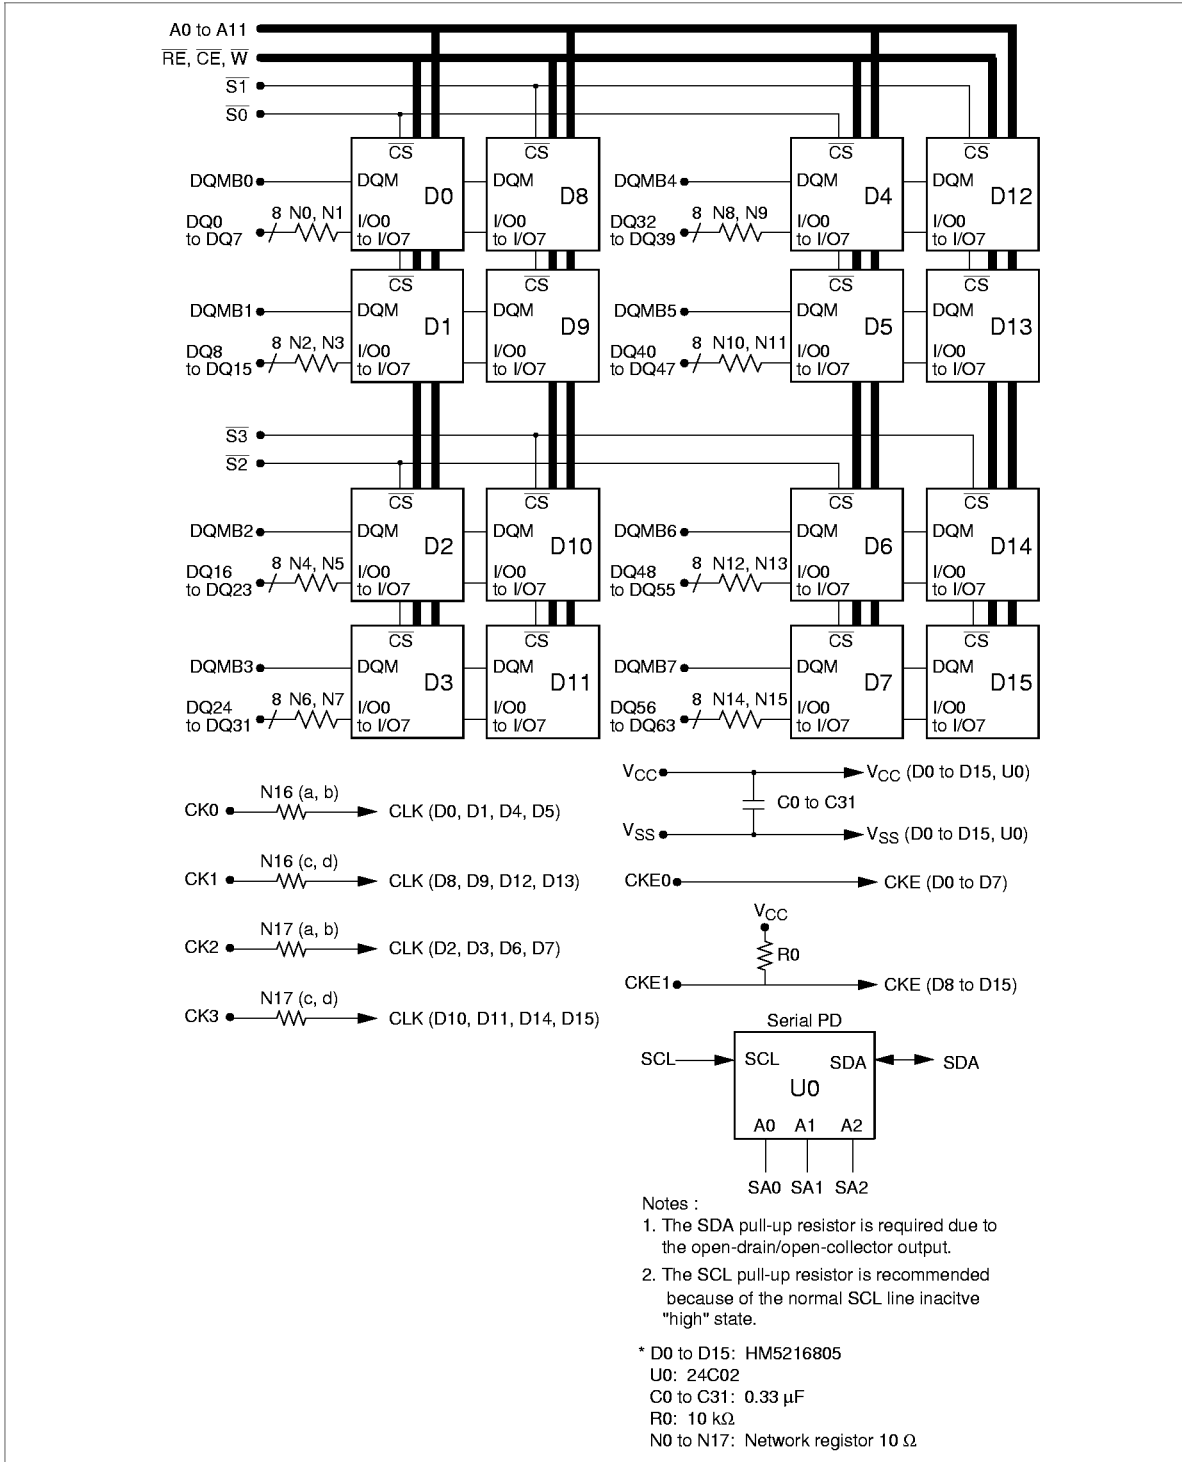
A0 to A11
$\overline{RE}$, $\overline{CE}$, $\overline{W}$
$\overline{S1}$
$\overline{S0}$

$\overline{CS}$ DQM D0 I/O0 to I/O7
$\overline{CS}$ DQM D8 I/O0 to I/O7
$\overline{CS}$ DQM D4 I/O0 to I/O7
$\overline{CS}$ DQM D12 I/O0 to I/O7

DQMB0
DQ0 to DQ7 8 N0, N1
DQMB4
DQ32 to DQ39 8 N8, N9

$\overline{CS}$ DQM D1 I/O0 to I/O7
$\overline{CS}$ DQM D9 I/O0 to I/O7
$\overline{CS}$ DQM D5 I/O0 to I/O7
$\overline{CS}$ DQM D13 I/O0 to I/O7

DQMB1
DQ8 to DQ15 8 N2, N3
DQMB5
DQ40 to DQ47 8 N10, N11

$\overline{S3}$
$\overline{S2}$

$\overline{CS}$ DQM D2 I/O0 to I/O7
$\overline{CS}$ DQM D10 I/O0 to I/O7
$\overline{CS}$ DQM D6 I/O0 to I/O7
$\overline{CS}$ DQM D14 I/O0 to I/O7

DQMB2
DQ16 to DQ23 8 N4, N5
DQMB6
DQ48 to DQ55 8 N12, N13

$\overline{CS}$ DQM D3 I/O0 to I/O7
$\overline{CS}$ DQM D11 I/O0 to I/O7
$\overline{CS}$ DQM D7 I/O0 to I/O7
$\overline{CS}$ DQM D15 I/O0 to I/O7

DQMB3
DQ24 to DQ31 8 N6, N7
DQMB7
DQ56 to DQ63 8 N14, N15

CK0 N16 (a, b) CLK (D0, D1, D4, D5)
CK1 N16 (c, d) CLK (D8, D9, D12, D13)
CK2 N17 (a, b) CLK (D2, D3, D6, D7)
CK3 N17 (c, d) CLK (D10, D11, D14, D15)

$V_{CC}$ $V_{CC}$ (D0 to D15, U0)
C0 to C31
$V_{SS}$ $V_{SS}$ (D0 to D15, U0)
CKE0 CKE (D0 to D7)
$V_{CC}$
R0
CKE1 CKE (D8 to D15)

Serial PD
SCL SCL SDA SDA
U0
A0 A1 A2
SA0 SA1 SA2

Notes :
1. The SDA pull-up resistor is required due to the open-drain/open-collector output.
2. The SCL pull-up resistor is recommended because of the normal SCL line inacitve "high" state.

* D0 to D15: HM5216805
U0: 24C02
C0 to C31: 0.33 μF
R0: 10 kΩ
N0 to N17: Network registor 10 Ω